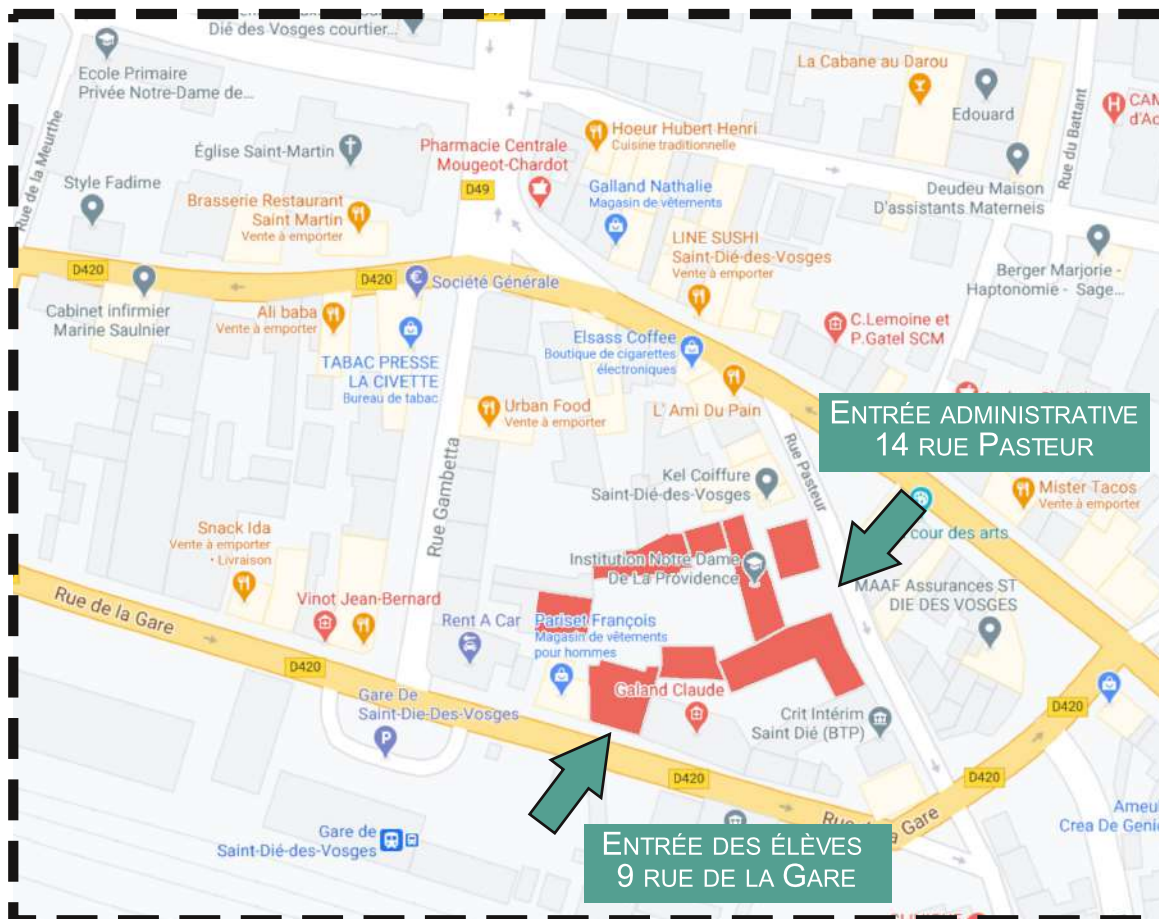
Dié des Vosges courtier...

Ecole Primaire Privée Notre-Dame de...

La Cabane au Darou

Edouard

CAM d'Ac

Rue du Battant

Rue de la Meurthe

Église Saint-Martin

Pharmacie Centrale Mougeot-Chardot

Hoeur Hubert Henri
Cuisine traditionnelle

Style Fadime

Brasserie Restaurant Saint Martin
Vente à emporter

D49

Galland Nathalie
Magasin de vêtements

Deudeu Maison D'assistants Materneis

LINE SUSHI Saint-Dié-des-Vosges
Vente à emporter

D420

D420

Société Générale

Berger Marjorie - Haptonomie - Sage...

Cabinet infirmier Marine Saulnier

Ali baba
Vente à emporter

TABAC PRESSE LA CIVETTE
Bureau de tabac

Elsass Coffee
Boutique de cigarettes électroniques

C.Lemoine et P.Gatel SCM

Urban Food
Vente à emporter

L' Ami Du Pain

Entrée administrative
14 rue Pasteur

Rue Gambetta

Rue Pasteur

Kel Coiffure Saint-Dié-des-Vosges

Mister Tacos
Vente à emporter

cour des arts

Snack Ida
Vente à emporter
· Livraison

Institution Notre Dame De La Providence

MAAF Assurances ST DIE DES VOSGES

Rue de la Gare

Vinot Jean-Bernard

Rent A Car

Pariset François
Magasin de vêtements pour hommes

D420

Galand Claude

Gare De Saint-Die-Des-Vosges

Crit Intérim Saint Dié (BTP)

D420

D420

D420

Rue de la Gare

Ameu
Crea De Geni

Gare de Saint-Dié-des-Vosges

Entrée des élèves
9 rue de la Gare